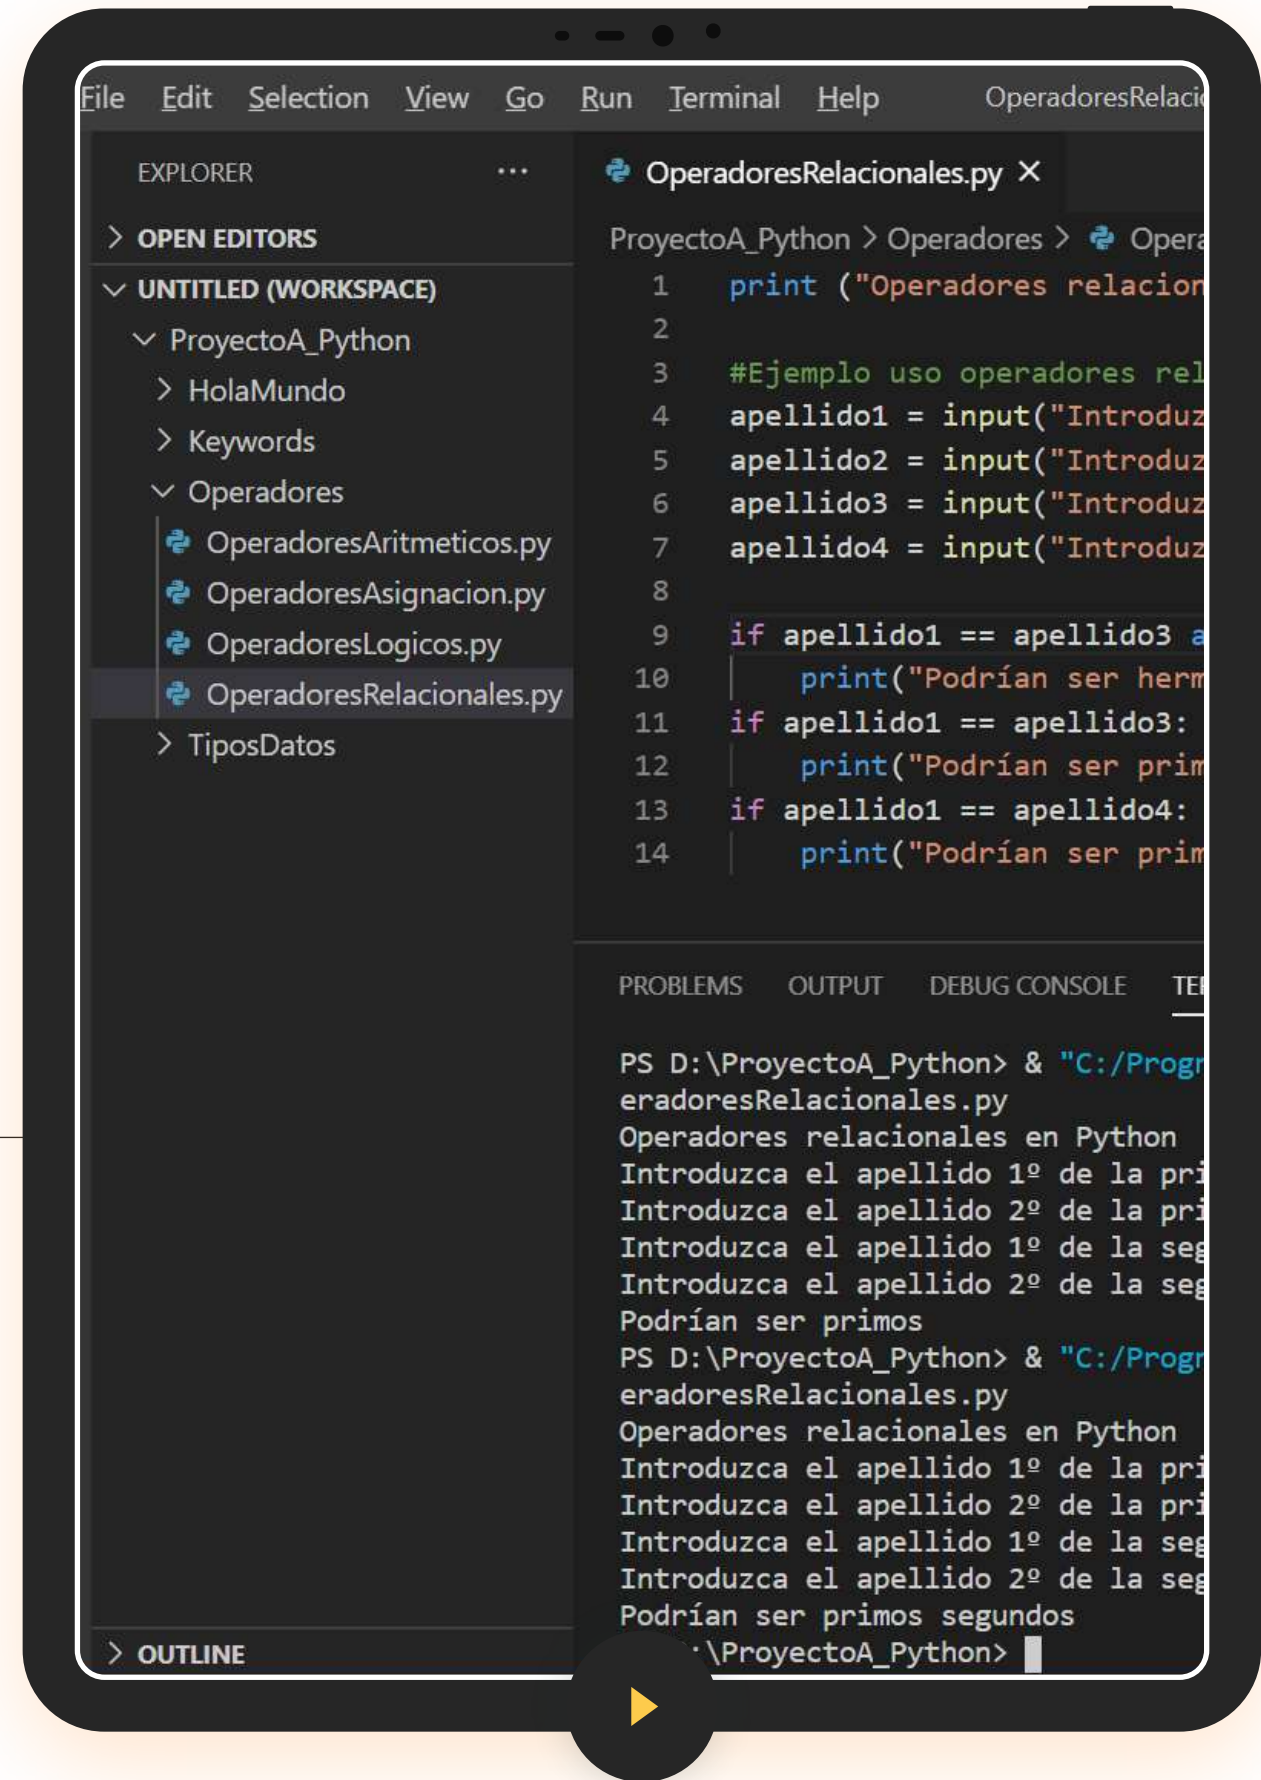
File Edit Selection View Go Run Terminal Help OperadoresRelaci

EXPLORER ···

> OPEN EDITORS

UNTITLED (WORKSPACE)

ProyectoA_Python

> HolaMundo

> Keywords

Operadores

OperadoresAritmeticos.py

OperadoresAsignacion.py

OperadoresLogicos.py

OperadoresRelacionales.py

> TiposDatos

> OUTLINE

OperadoresRelacionales.py ×

ProyectoA_Python > Operadores > Opera

1 print ("Operadores relacion
2
3 #Ejemplo uso operadores rel
4 apellido1 = input("Introduz
5 apellido2 = input("Introduz
6 apellido3 = input("Introduz
7 apellido4 = input("Introduz
8
9 if apellido1 == apellido3 a
10 print("Podrían ser herm
11 if apellido1 == apellido3:
12 print("Podrían ser prim
13 if apellido1 == apellido4:
14 print("Podrían ser prim

PROBLEMS OUTPUT DEBUG CONSOLE TE

PS D:\ProyectoA_Python> & "C:/Progr
eradoresRelacionales.py
Operadores relacionales en Python
Introduzca el apellido 1º de la pri
Introduzca el apellido 2º de la pri
Introduzca el apellido 1º de la seg
Introduzca el apellido 2º de la seg
Podrían ser primos
PS D:\ProyectoA_Python> & "C:/Progr
eradoresRelacionales.py
Operadores relacionales en Python
Introduzca el apellido 1º de la pri
Introduzca el apellido 2º de la pri
Introduzca el apellido 1º de la seg
Introduzca el apellido 2º de la seg
Podrían ser primos segundos
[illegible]\ProyectoA_Python>